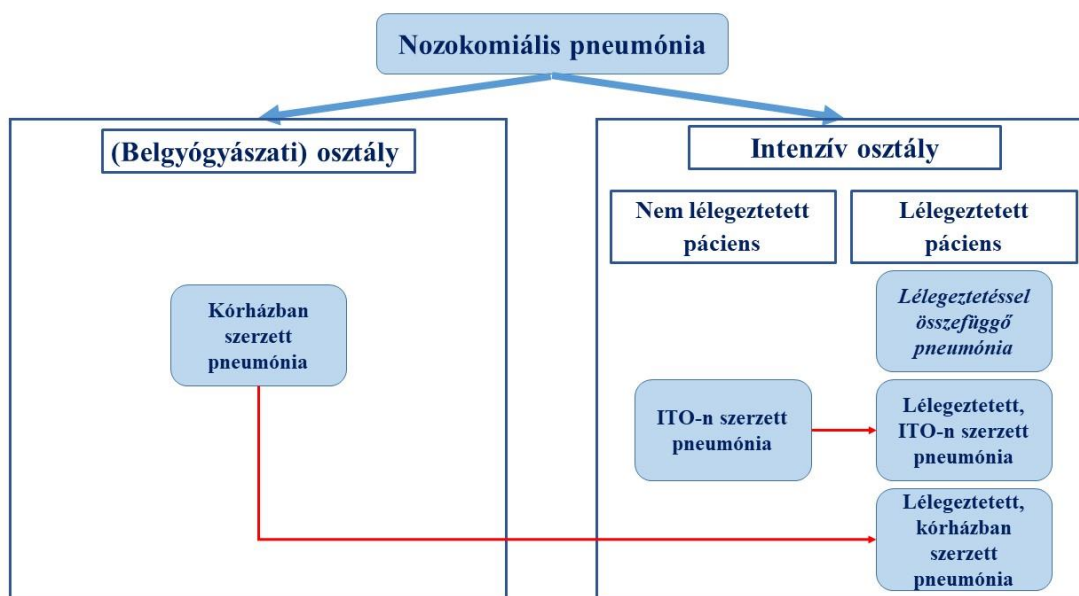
Nozokomiális pneumónia

(Belgyógyászati) osztály

Kórházban szerzett pneumónia

Intenzív osztály

Nem lélegeztetett páciens

Lélegeztetett páciens

*Lélegeztetéssel összefüggő pneumónia*

ITO-n szerzett pneumónia

Lélegeztetett, ITO-n szerzett pneumónia

Lélegeztetett, kórházban szerzett pneumónia